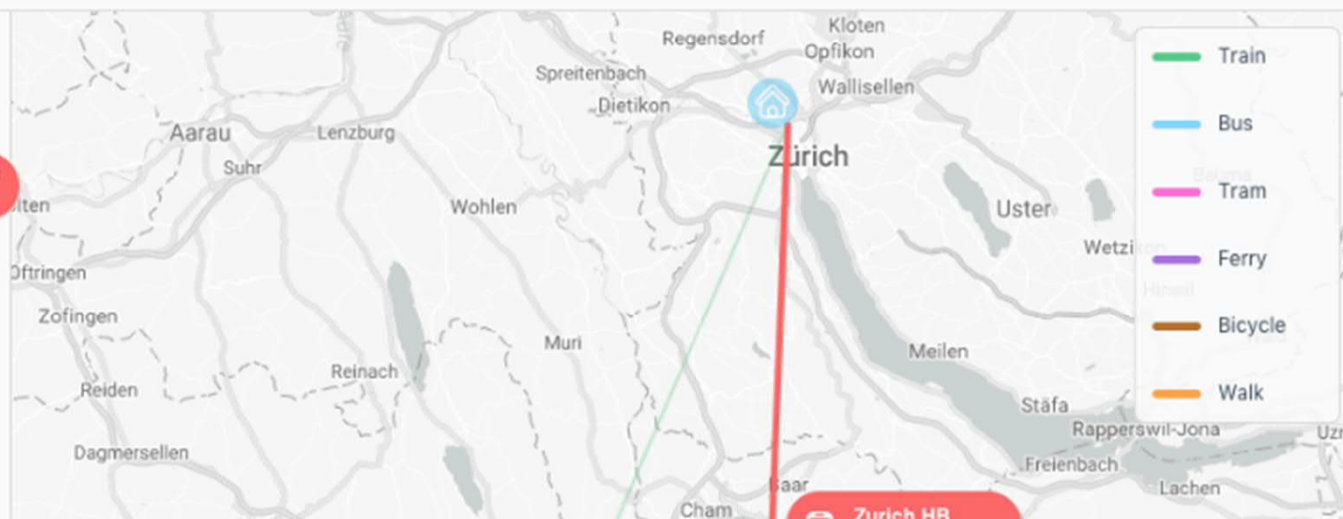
Kloten
Regensdorf
Opfikon
Spreitenbach
Wallisellen
Dietikon
Aarau
Lenzburg
Zürich
Suhr
lten
Wohlen
Uster
Wetzikon
Oftringen
Zofingen
Muri
Meilen
Reinach
Reiden
Stäfa
Rapperswil-Jona
Dagmersellen
Freienbach
Baar
Lachen
Cham
Zurich HB
Train
Bus
Tram
Ferry
Bicycle
Walk